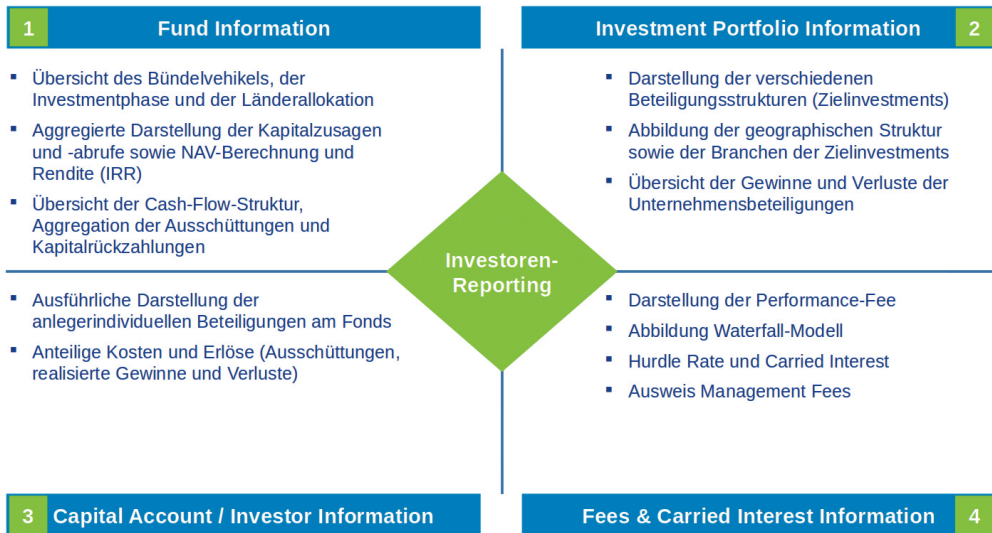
1 Fund Information

- Übersicht des Bündelvehikels, der Investmentphase und der Länderallokation
- Aggregierte Darstellung der Kapitalzusagen und -abrufe sowie NAV-Berechnung und Rendite (IRR)
- Übersicht der Cash-Flow-Struktur, Aggregation der Ausschüttungen und Kapitalrückzahlungen

Investment Portfolio Information 2

- Darstellung der verschiedenen Beteiligungsstrukturen (Zielinvestments)
- Abbildung der geographischen Struktur sowie der Branchen der Zielinvestments
- Übersicht der Gewinne und Verluste der Unternehmensbeteiligungen

Investoren-Reporting

- Ausführliche Darstellung der anlegerindividuellen Beteiligungen am Fonds
- Anteilige Kosten und Erlöse (Ausschüttungen, realisierte Gewinne und Verluste)

- Darstellung der Performance-Fee
- Abbildung Waterfall-Modell
- Hurdle Rate und Carried Interest
- Ausweis Management Fees

3 Capital Account / Investor Information

Fees & Carried Interest Information 4